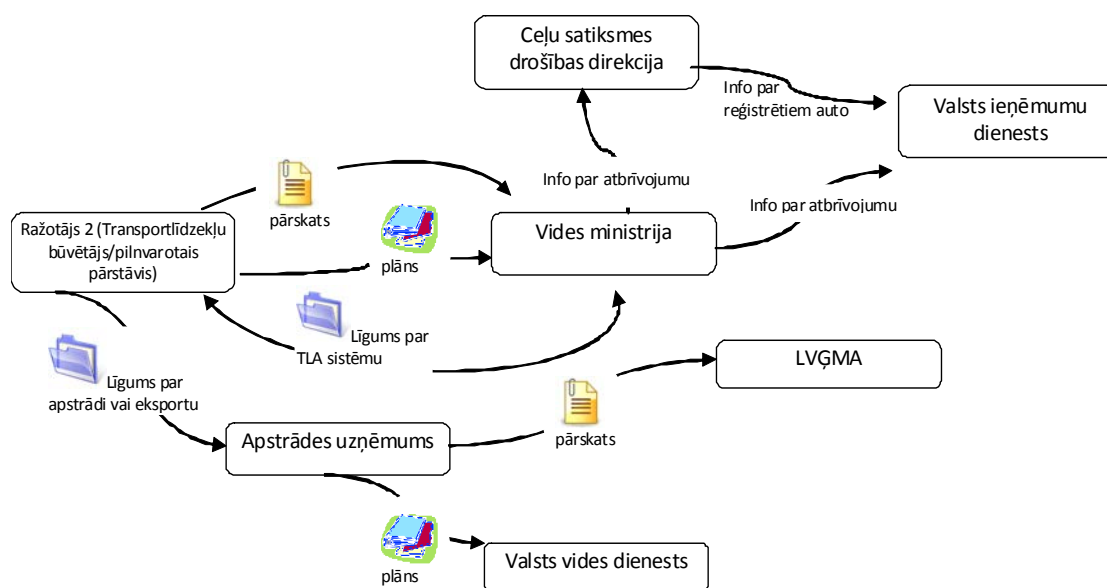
Ceļu satiksmes drošības direkcija

Info par reģistrētiem auto

Valsts ieņēmumu dienests

Info par atbrīvojumu

Info par atbrīvojumu

pārskats

Ražotājs 2 (Transportlīdzekļu būvētājs/pilnvarotais pārstāvis)

plāns

Vides ministrija

Līgums par TLA sistēmu

LVĢMA

Līgums par apstrādi vai eksportu

pārskats

Apstrādes uzņēmums

plāns

Valsts vides dienests